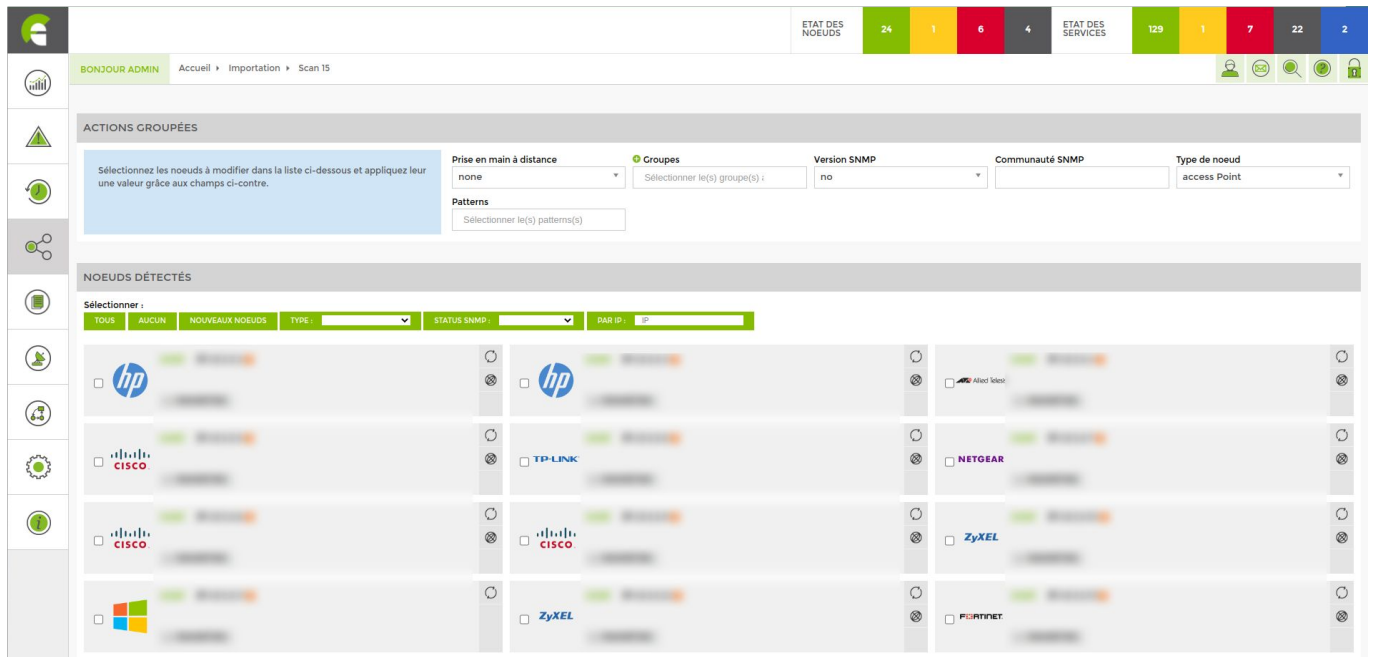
ETAT DES NOEUDS 24 1 6 4 ETAT DES SERVICES 129 1 7 22 2

BONJOUR ADMIN Accueil ▸ Importation ▸ Scan 15

ACTIONS GROUPÉES

Sélectionnez les noeuds à modifier dans la liste ci-dessous et appliquez leur une valeur grâce aux champs ci-contre.

Prise en main à distance
none

Groupes
Sélectionner le(s) groupe(s) à

Version SNMP
no

Communauté SNMP

Type de noeud
access Point

Patterns
Sélectionner le(s) patterns(s)

NOEUDS DÉTECTÉS

Sélectionner :
TOUS AUCUN NOUVEAUX NOEUDS TYPE : STATUS SNMP : PAR IP : IP

hp
hp
Allied Telesis
CISCO
TP-LINK
NETGEAR
CISCO
CISCO
ZyXEL
ZyXEL
FORTINET